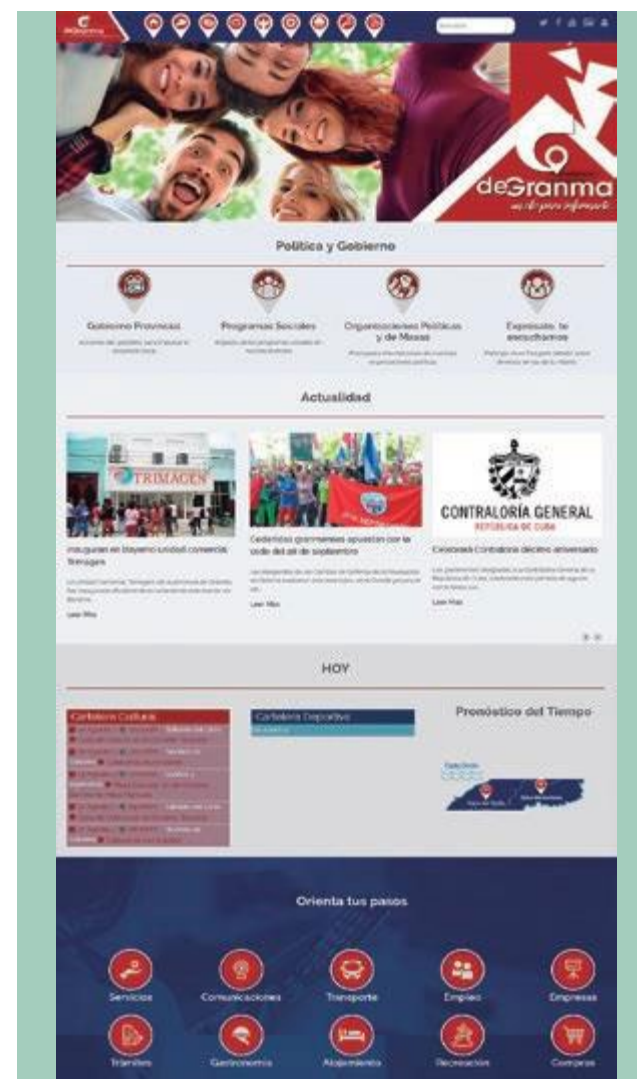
deGranma

Buscar...

deGranma

un sitio para informarte

Política y Gobierno

Gobierno Provincial

Programas Sociales

Organizaciones Políticas y de Masas

Exprésate, te escuchamos

Actualidad

TRIMAGEN

Inauguran en Bayamo unidad comercial Trimagen

Leer Más

Cederistas granmenses apuestan por la unidad

Leer Más

CONTRALORÍA GENERAL

REPÚBLICA DE CUBA

Celebrará Contraloría décimo aniversario

Leer Más

HOY

Cartelera Cultural

Cartelera Deportiva

Pronóstico del Tiempo

Orienta tus pasos

Servicios

Comunicaciones

Transporte

Empleo

Empresas

Trámites

Gastronomía

Alojamiento

Recreación

Compras